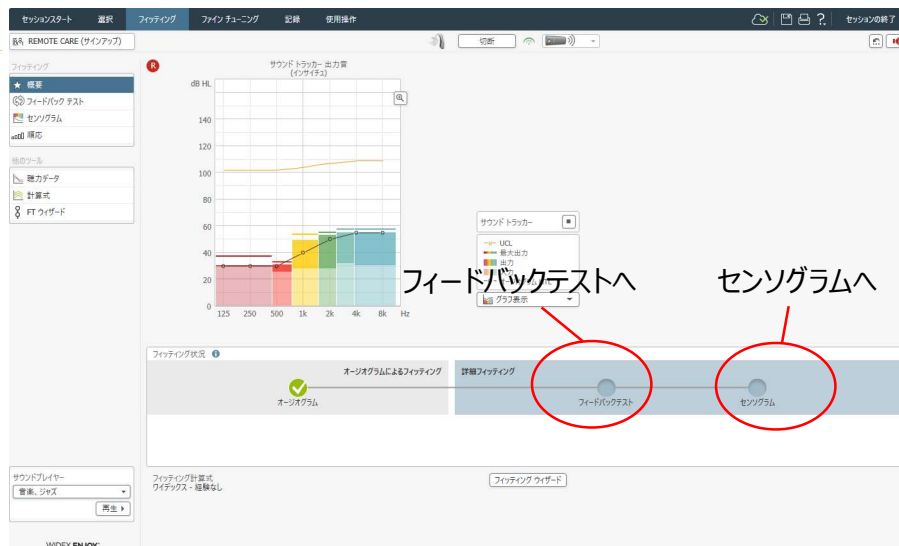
セッションスタート　選択　フィッティング　ファイン チューニング　記録　使用操作　セッションの終了

REMOTE CARE (サインアップ)

切断

フィッティング
★ 概要
フィードバック テスト
センソグラム
順応

他のツール
聴力データ
計算式
FT ウィザード

R

サウンド トラッカー 出力音
(インサイチュ)

dB HL

| 140 |
| 120 |
| 100 |
| 80 |
| 60 |
| 40 |
| 20 |
| 0 |

125　250　500　1k　2k　4k　8k　Hz

サウンド トラッカー
UCL
最大出力
出力
グラフ表示

フィードバックテストへ

センソグラムへ

フィッティング状況

オージオグラムによるフィッティング　詳細フィッティング

オージオグラム　フィードバックテスト　センソグラム

サウンドプレイヤー
音楽、ジャズ
再生

フィッティング計算式
ワイデックス - 経験なし

フィッティング ウィザード

WIDEX ENJOY